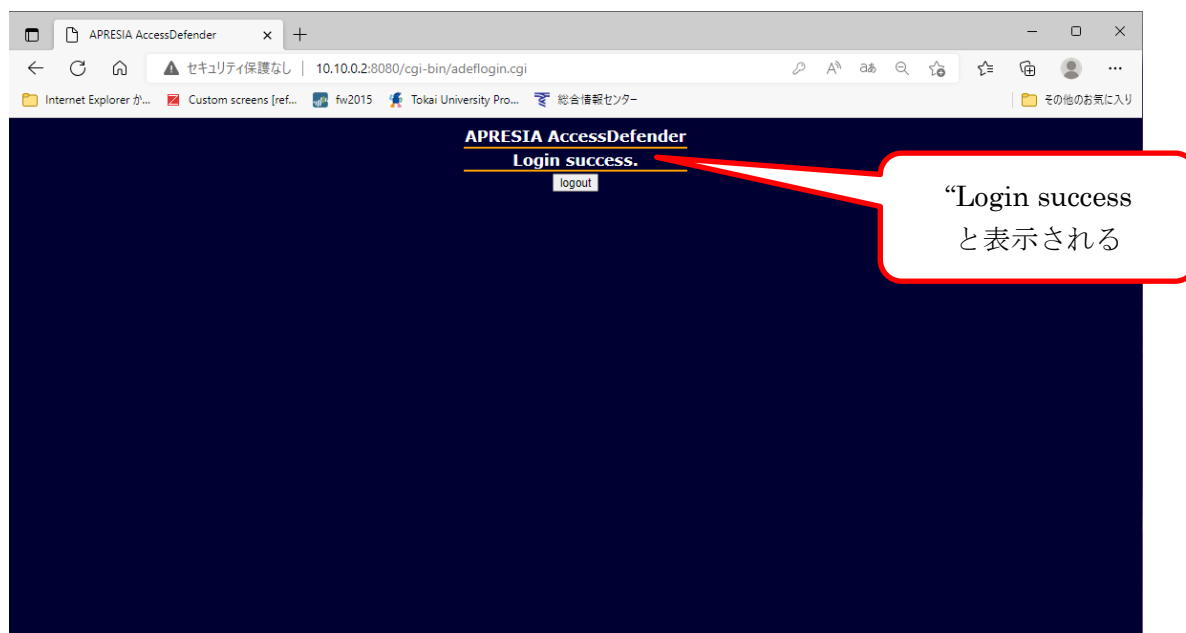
APRESIA AccessDefender

セキュリティ保護なし | 10.10.0.2:8080/cgi-bin/adeflogin.cgi

Internet Explorer か... Custom screens [ref... fw2015 Tokai University Pro... 総合情報センター

その他のお気に入り

APRESIA AccessDefender

Login success.

logout

“Login success と表示される